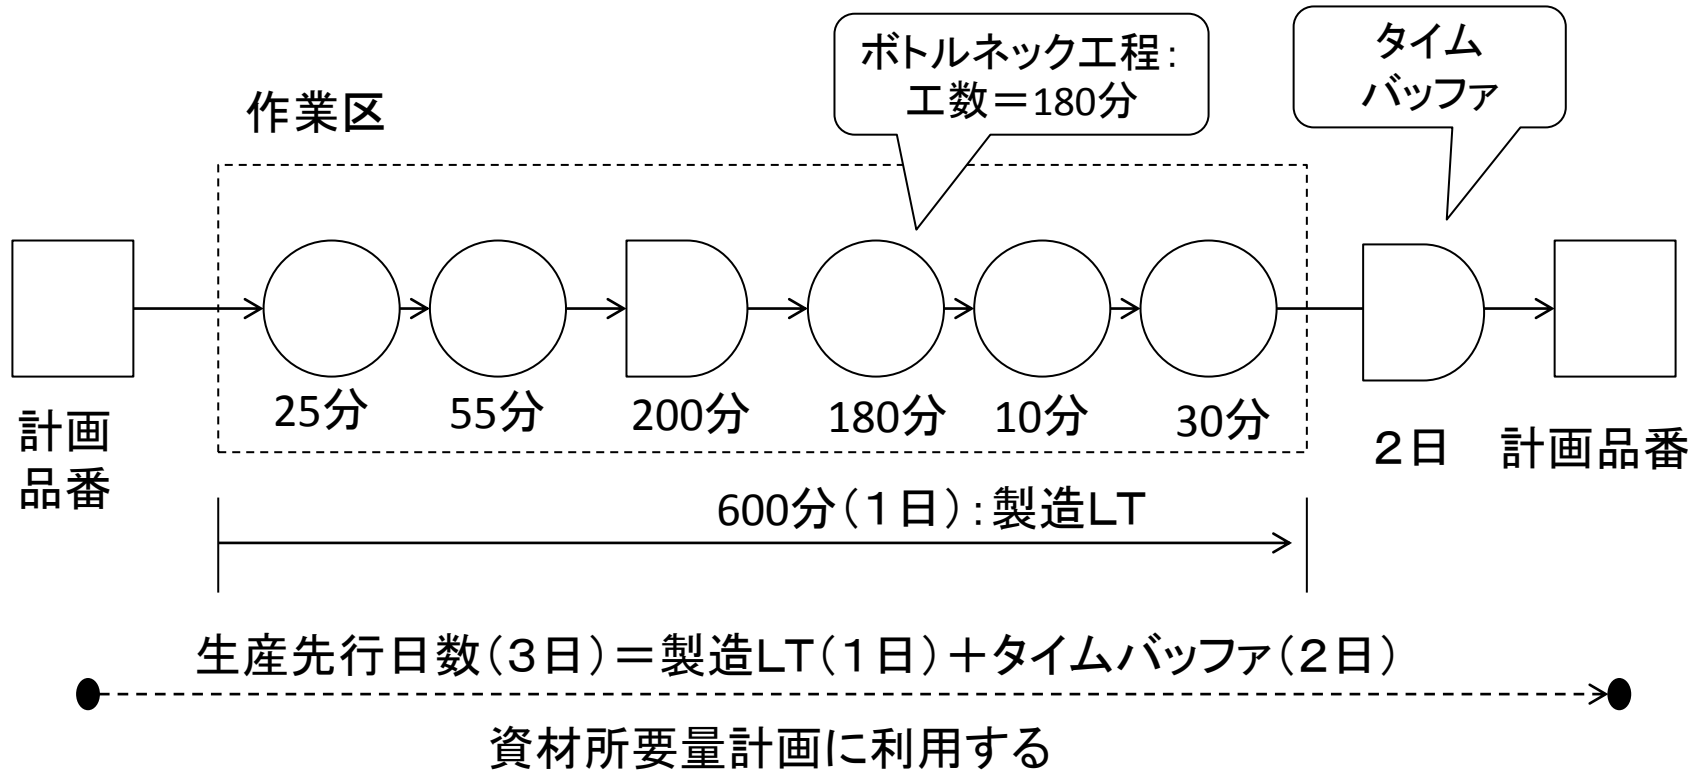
ボトルネック工程:
工数＝180分

タイム
バッファ

作業区

計画
品番

25分

55分

200分

180分

10分

30分

2日

計画品番

600分（1日）:製造LT

生産先行日数（3日）＝製造LT（1日）＋タイムバッファ（2日）

資材所要量計画に利用する